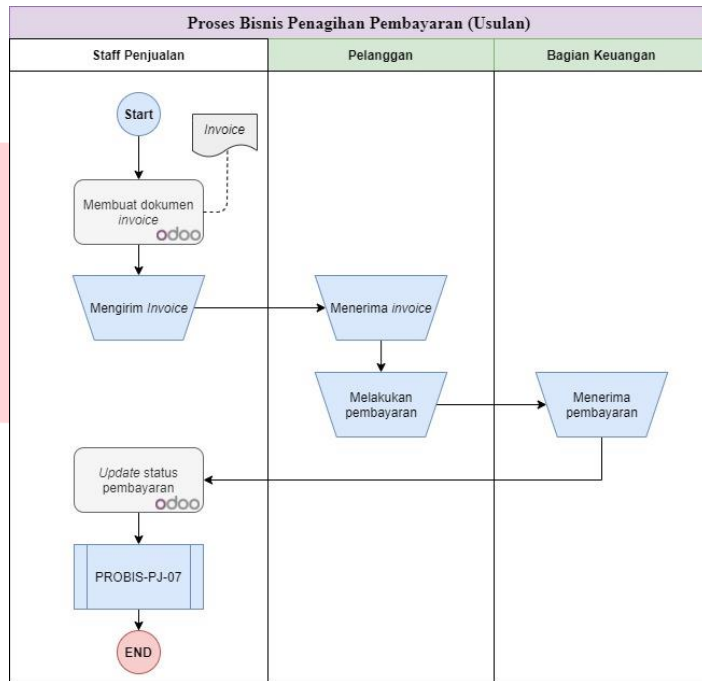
Proses Bisnis Penagihan Pembayaran (Usulan)

Staff Penjualan

Pelanggan

Bagian Keuangan

Start

Invoice

Membuat dokumen invoice

odoo

Mengirim Invoice

Menerima invoice

Melakukan pembayaran

Menerima pembayaran

Update status pembayaran

odoo

PROBIS-PJ-07

END